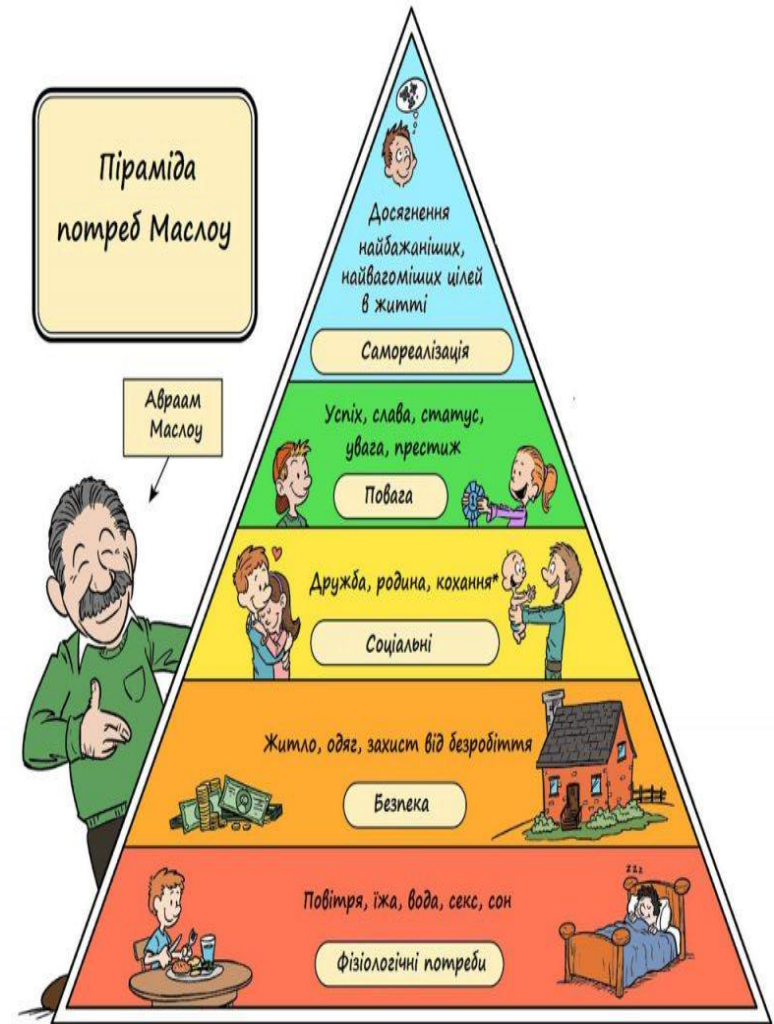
Піраміда потреб Маслоу

Авраам Маслоу

Досягнення найбажаніших, найвагоміших цілей в житті

Самореалізація

Успіх, слава, статус, увага, престиж

Повага

Дружба, родина, кохання*

Соціальні

Житло, одяг, захист від безробіття

Безпека

Повітря, їжа, вода, секс, сон

Фізіологічні потреби